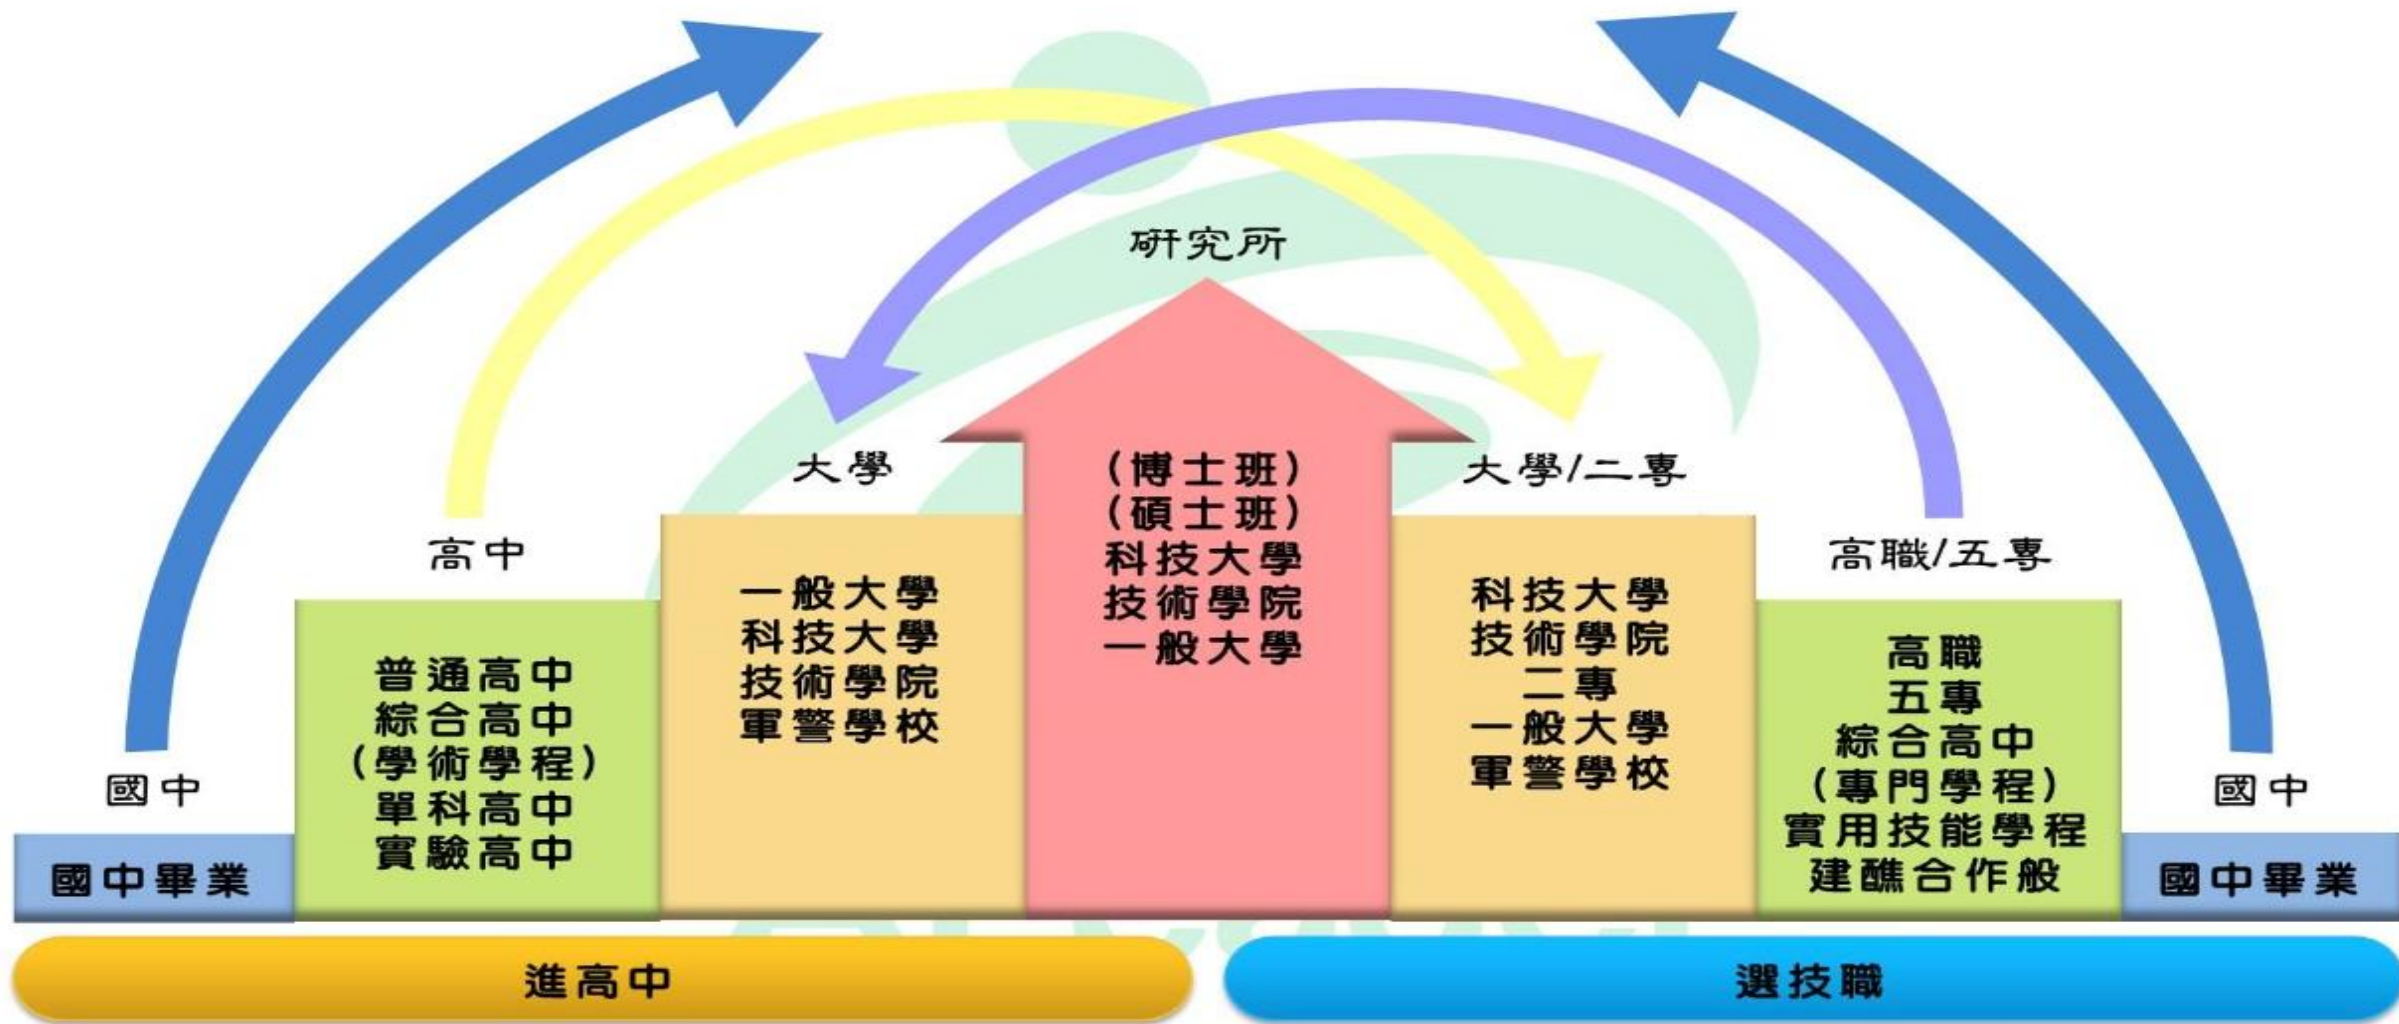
研究所

大學

(博士班)
(碩士班)
科技大學
技術學院
一般大學

大學/二專

高中

高職/五專

普通高中
綜合高中
(學術學程)
單科高中
實驗高中

一般大學
科技大學
技術學院
軍警學校

科技大學
技術學院
二專
一般大學
軍警學校

高職
五專
綜合高中
(專門學程)
實用技能學程
建醮合作般

國中

國中

國中畢業

國中畢業

進高中

選技職